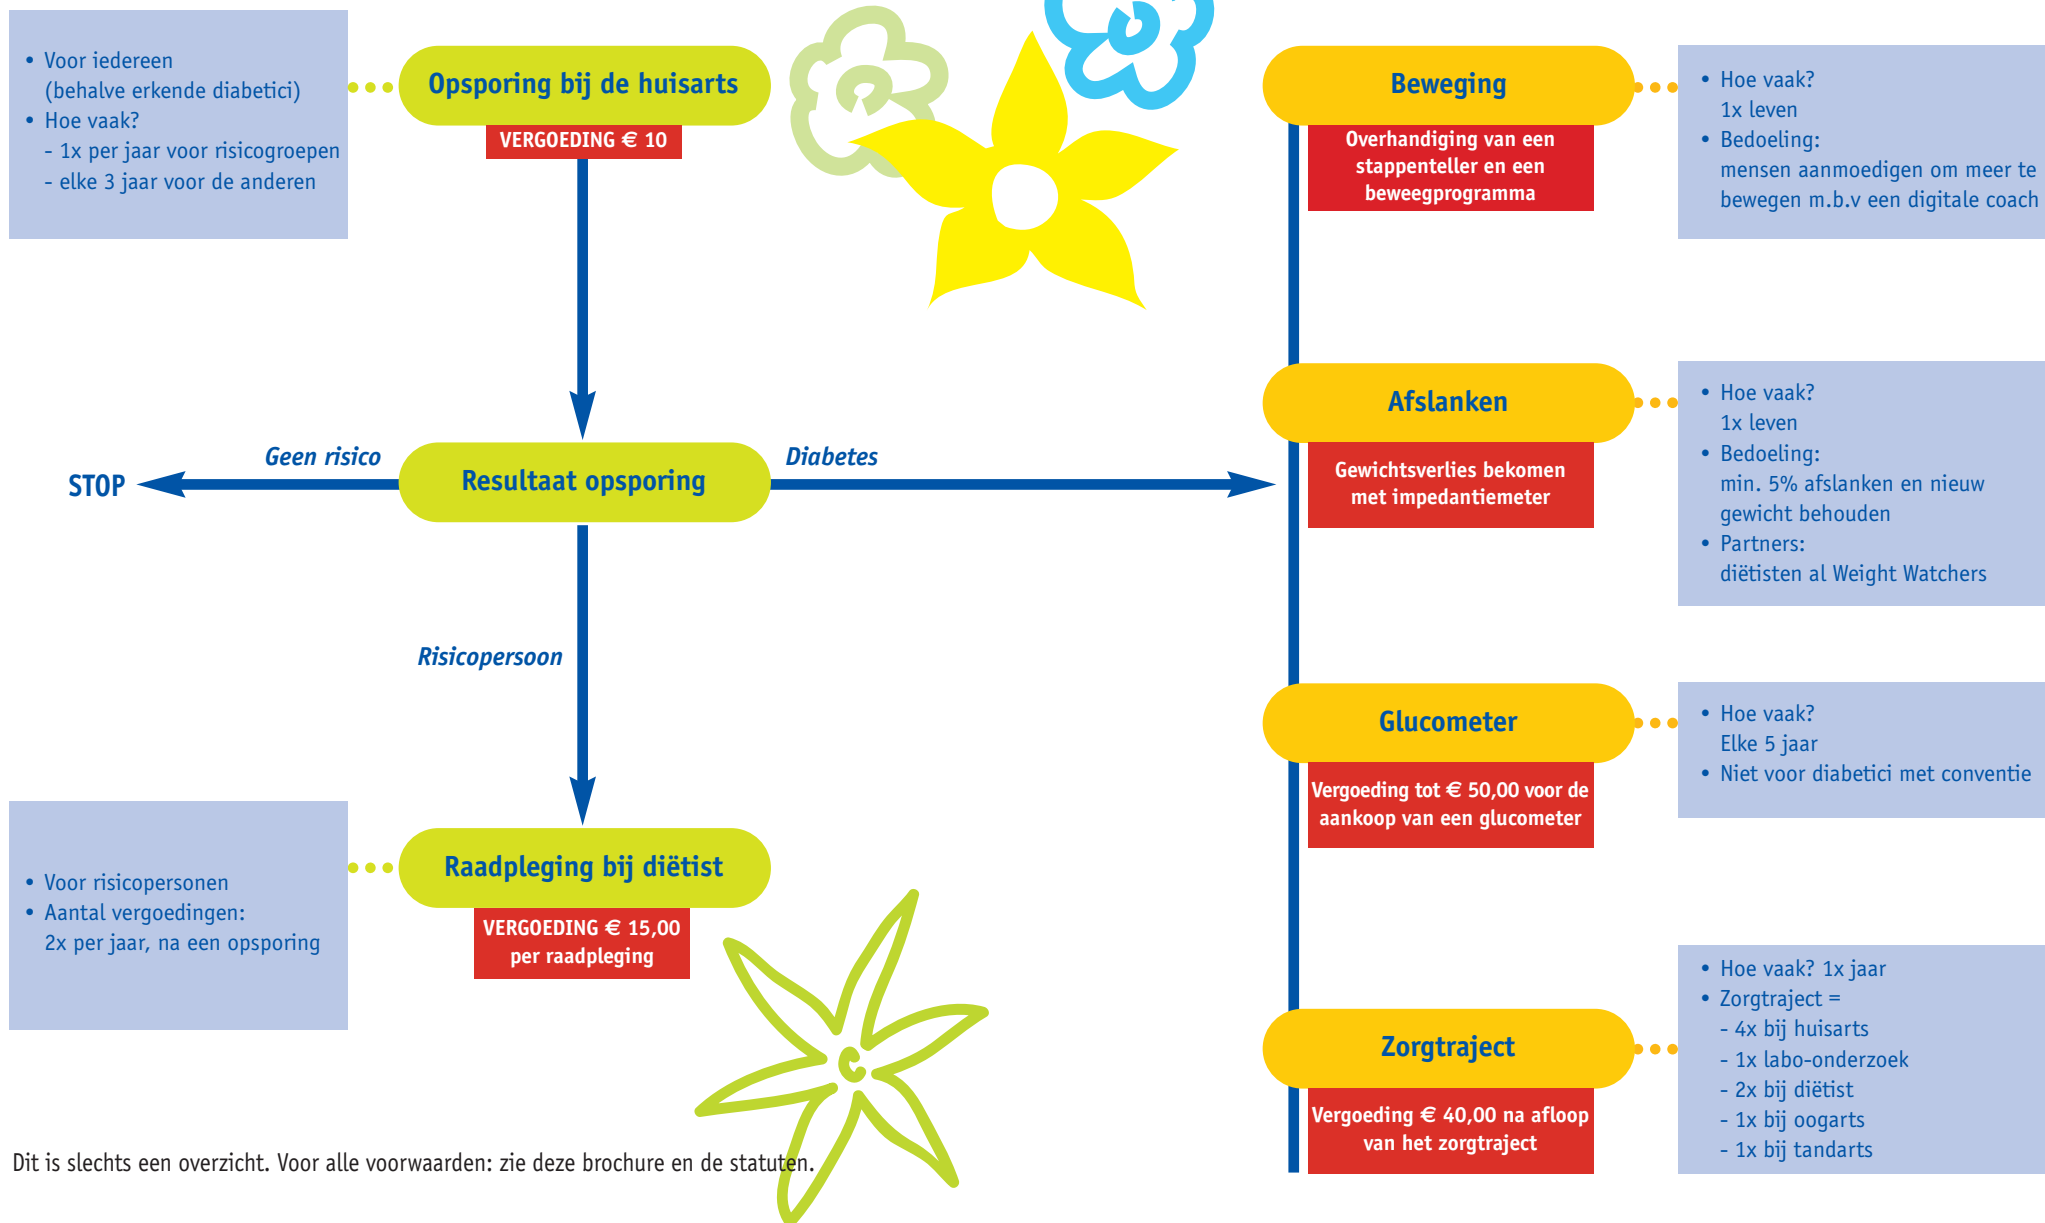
• Voor iedereen (behalve erkende diabetici)
• Hoe vaak?
- 1x per jaar voor risicogroepen
- elke 3 jaar voor de anderen

Opsporing bij de huisarts
VERGOEDING € 10

Geen risico
STOP
Resultaat opsporing
Diabetes

Risicopersoon

• Voor risicopersonen
• Aantal vergoedingen: 2x per jaar, na een opsporing

Raadpleging bij diëtist
VERGOEDING € 15,00 per raadpleging

Beweging
Overhandiging van een stappenteller en een beweegprogramma

• Hoe vaak? 1x leven
• Bedoeling: mensen aanmoedigen om meer te bewegen m.b.v een digitale coach

Afslanken
Gewichtsverlies bekomen met impedantiemeter

• Hoe vaak? 1x leven
• Bedoeling: min. 5% afslanken en nieuw gewicht behouden
• Partners: diëtisten al Weight Watchers

Glucometer
Vergoeding tot € 50,00 voor de aankoop van een glucometer

• Hoe vaak? Elke 5 jaar
• Niet voor diabetici met conventie

Zorgtraject
Vergoeding € 40,00 na afloop van het zorgtraject

• Hoe vaak? 1x jaar
• Zorgtraject =
- 4x bij huisarts
- 1x labo-onderzoek
- 2x bij diëtist
- 1x bij oogarts
- 1x bij tandarts

Dit is slechts een overzicht. Voor alle voorwaarden: zie deze brochure en de statuten.